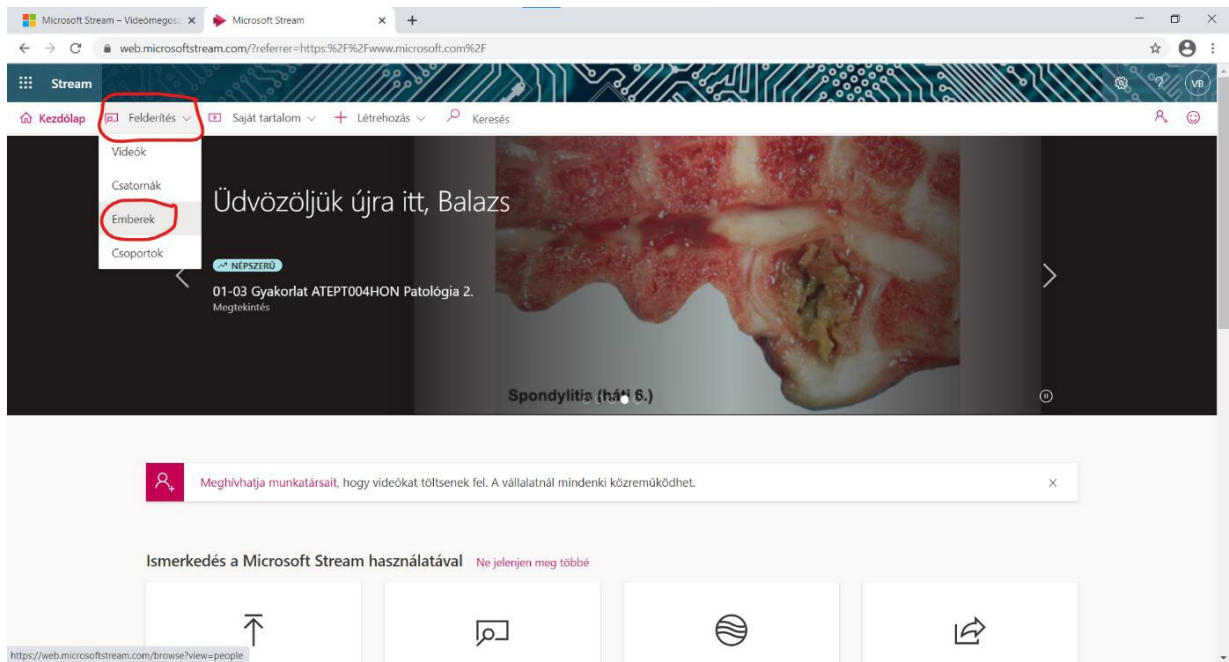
Microsoft Stream – Videómegos: ×
Microsoft Stream ×
+
web.microsoftstream.com/?referrer=https:%2F%2Fwww.microsoft.com%2F
Stream
VB
Kezdőlap
Felderítés
Saját tartalom
Létrehozás
Keresés
Videók
Csatornák
Emberek
Csoportok
Üdvözöljük újra itt, Balazs
NÉPSZERŰ
01-03 Gyakorlat ATEPT004HON Patológia 2.
Megtekintés
Spondylitis (hát 6.)

Meghívhatja munkatársait, hogy videókat töltsenek fel. A vállalatnál mindenki közreműködhet.
×

Ismerkedés a Microsoft Stream használatával Ne jelenjen meg többé

https://web.microsoftstream.com/browse?view=people